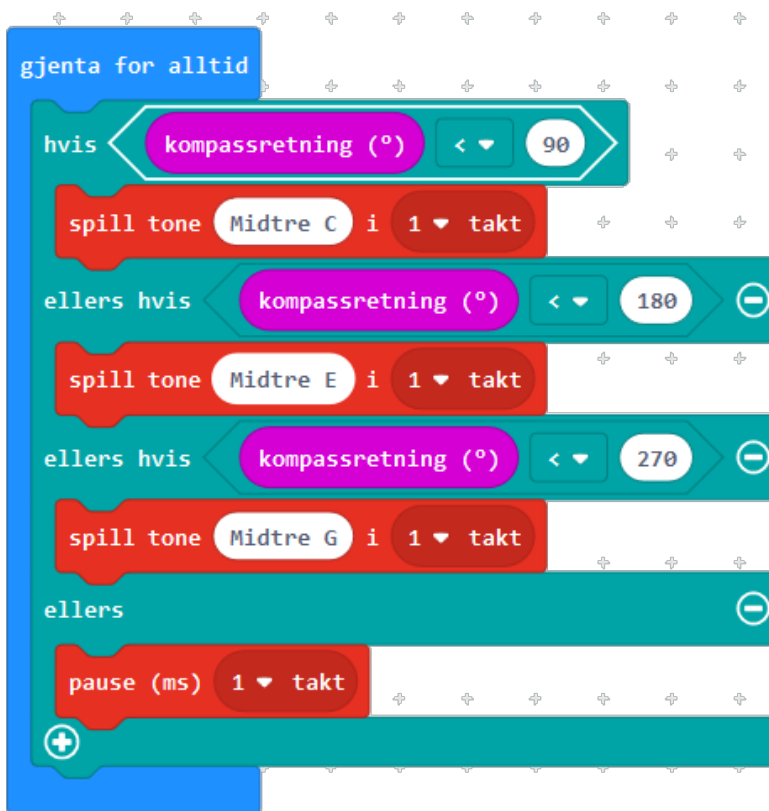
gjenta for alltid

hvis kompassretning (°) < ▾ 90

spill tone Midtre C i 1 ▾ takt

ellers hvis kompassretning (°) < ▾ 180

spill tone Midtre E i 1 ▾ takt

ellers hvis kompassretning (°) < ▾ 270

spill tone Midtre G i 1 ▾ takt

ellers

pause (ms) 1 ▾ takt